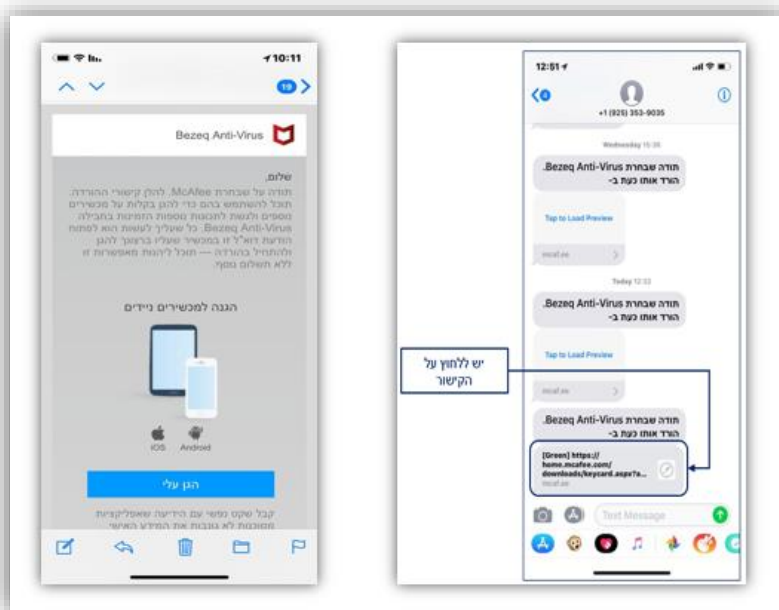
10:11

19

Bezeq Anti-Virus

שלום,

תודה על שבחרת McAfee. להלן קישורי ההורדה. תוכל להשתמש בהם כדי להגן בקלות על מכשירים נוספים ולצפות לתכונות נוספות הזמינות בחבילה Bezeq Anti-Virus. כל שעליך לעשות הוא לפתוח הודעת דוא"ל זו במכשיר שעליו ברצונך להגן ולהתחיל בהורדה — תוכל להגיע מאפשרות זו ללא תשלום נוסף.

הגנה למכשירים ניידים

iOS Android

הגן עלי

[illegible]

12:51

+1 (925) 353-9035

Wednesday 15:35

תודה שבחרת Bezeq Anti-Virus. הורד אותו כעת ב-

Tap to Load Preview

mcaf.ee

Today 12:33

תודה שבחרת Bezeq Anti-Virus. הורד אותו כעת ב-

Tap to Load Preview

mcaf.ee

יש ללחוץ על הקישור

תודה שבחרת Bezeq Anti-Virus. הורד אותו כעת ב-

[Green] https://home.mcafee.com/downloads/keycard.aspx?a...

mcaf.ee

Text Message